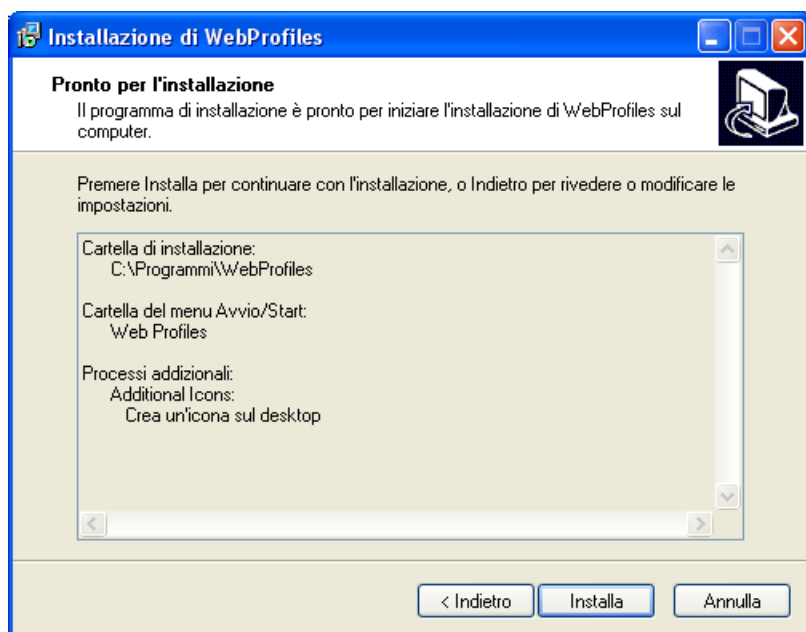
Installazione di WebProfiles

Pronto per l'installazione
Il programma di installazione è pronto per iniziare l'installazione di WebProfiles sul computer.

Premere Installa per continuare con l'installazione, o Indietro per rivedere o modificare le impostazioni.

Cartella di installazione:
C:\Programmi\WebProfiles

Cartella del menu Avvio/Start:
Web Profiles

Processi addizionali:
Additional Icons:
Crea un'icona sul desktop

< Indietro
Installa
Annulla